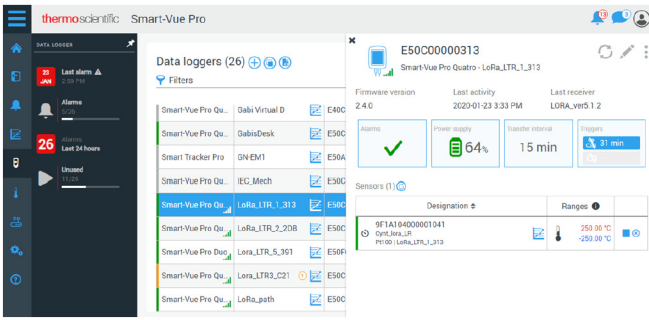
thermoscientific Smart-Vue Pro

DATA LOGGERS

23 JAN Last alarm ⚠ 2:09 PM

Alarms 5/26

26 Alarms Last 24 hours

Unused 11/26

Data loggers (26)

Filters

| | | |
|---|---|---|
| Smart-Vue Pro Qu... | Gabi Virtual D | E40C |
| Smart-Vue Pro Qu... | GabisDesk | E50C |
| Smart Tracker Pro | GN-EM1 | E50A |
| Smart-Vue Pro Qu... | IEC_Mech | E50C |
| Smart-Vue Pro Qu... | LoRa_LTR_1_313 | E50C |
| Smart-Vue Pro Qu... | LoRa_LTR_2_208 | E50C |
| Smart-Vue Pro Duo | LoRa_LTR_5_351 | E50F |
| Smart-Vue Pro Qu... | LoRa_LTR3_C21 | E50C |
| Smart-Vue Pro Qu... | LoRa_path | E50C |

E50C00000313

Smart-Vue Pro Quatro - LoRa_LTR_1_313

Firmware version 2.4.0

Last activity 2020-01-23 3:33 PM

Last receiver LORA_ver5.1.2

Alarms

Power supply 64%

Transfer interval 15 min

Triggers 31 min

Sensors (1)

| Designation | | Ranges | |
|---|---|---|---|
| 9F1A04000001041 Cynt_lora_LR Pt100 \| LoRa_LTR_1_313 | | 250.00 °C -250.00 °C | |